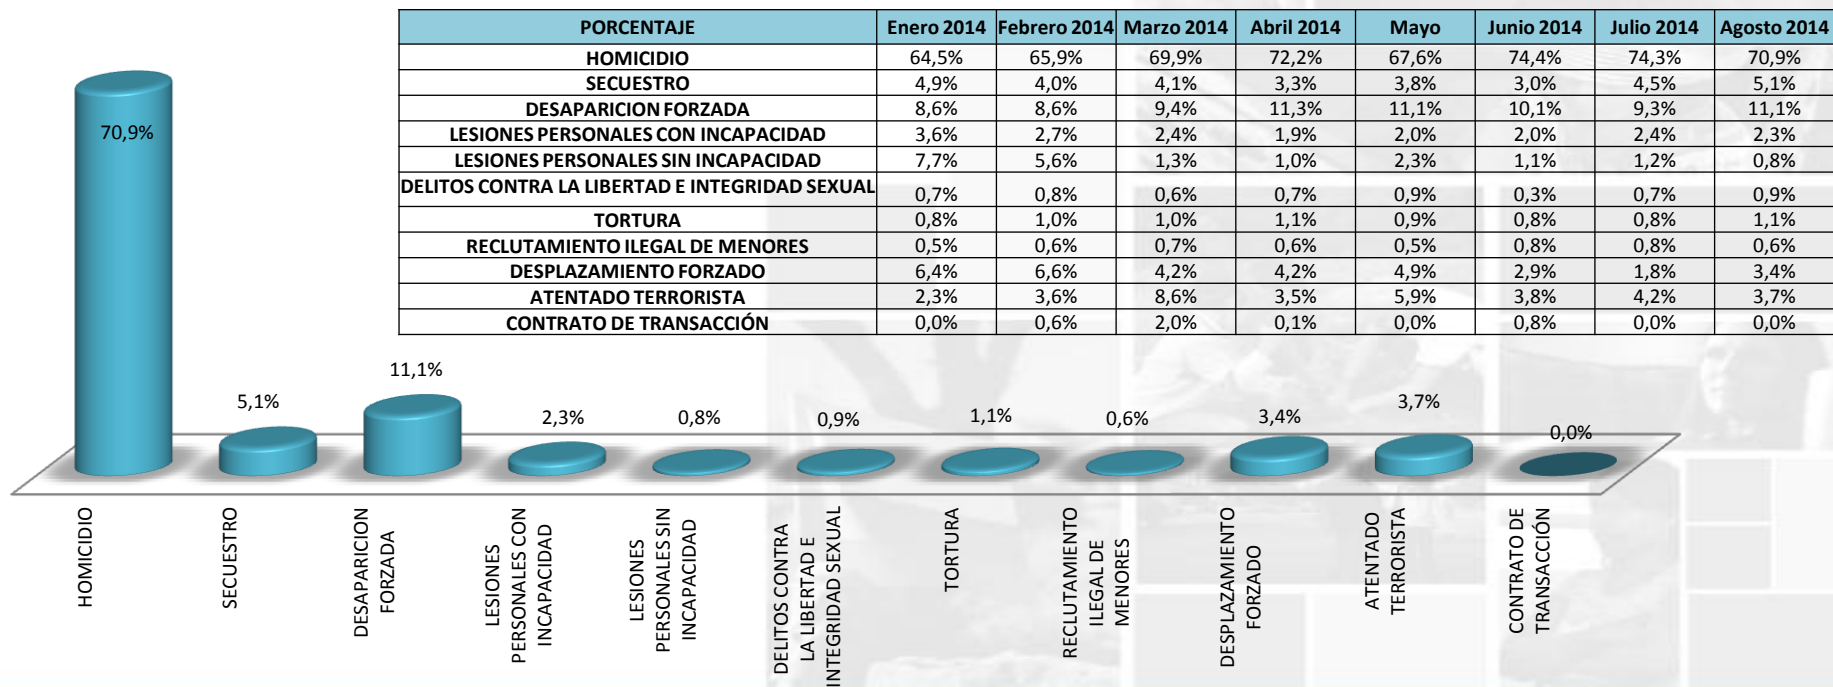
| PORCENTAJE | Enero 2014 | Febrero 2014 | Marzo 2014 | Abril 2014 | Mayo | Junio 2014 | Julio 2014 | Agosto 2014 |
|---|---|---|---|---|---|---|---|---|
| HOMICIDIO | 64,5% | 65,9% | 69,9% | 72,2% | 67,6% | 74,4% | 74,3% | 70,9% |
| SECUESTRO | 4,9% | 4,0% | 4,1% | 3,3% | 3,8% | 3,0% | 4,5% | 5,1% |
| DESAPARICION FORZADA | 8,6% | 8,6% | 9,4% | 11,3% | 11,1% | 10,1% | 9,3% | 11,1% |
| LESIONES PERSONALES CON INCAPACIDAD | 3,6% | 2,7% | 2,4% | 1,9% | 2,0% | 2,0% | 2,4% | 2,3% |
| LESIONES PERSONALES SIN INCAPACIDAD | 7,7% | 5,6% | 1,3% | 1,0% | 2,3% | 1,1% | 1,2% | 0,8% |
| DELITOS CONTRA LA LIBERTAD E INTEGRIDAD SEXUAL | 0,7% | 0,8% | 0,6% | 0,7% | 0,9% | 0,3% | 0,7% | 0,9% |
| TORTURA | 0,8% | 1,0% | 1,0% | 1,1% | 0,9% | 0,8% | 0,8% | 1,1% |
| RECLUTAMIENTO ILEGAL DE MENORES | 0,5% | 0,6% | 0,7% | 0,6% | 0,5% | 0,8% | 0,8% | 0,6% |
| DESPLAZAMIENTO FORZADO | 6,4% | 6,6% | 4,2% | 4,2% | 4,9% | 2,9% | 1,8% | 3,4% |
| ATENTADO TERRORISTA | 2,3% | 3,6% | 8,6% | 3,5% | 5,9% | 3,8% | 4,2% | 3,7% |
| CONTRATO DE TRANSACCIÓN | 0,0% | 0,6% | 2,0% | 0,1% | 0,0% | 0,8% | 0,0% | 0,0% |

70,9%
5,1%
11,1%
2,3%
0,8%
0,9%
1,1%
0,6%
3,4%
3,7%
0,0%

HOMICIDIO
SECUESTRO
DESAPARICION FORZADA
LESIONES PERSONALES CON INCAPACIDAD
LESIONES PERSONALES SIN INCAPACIDAD
DELITOS CONTRA LA LIBERTAD E INTEGRIDAD SEXUAL
TORTURA
RECLUTAMIENTO ILEGAL DE MENORES
DESPLAZAMIENTO FORZADO
ATENTADO TERRORISTA
CONTRATO DE TRANSACCIÓN